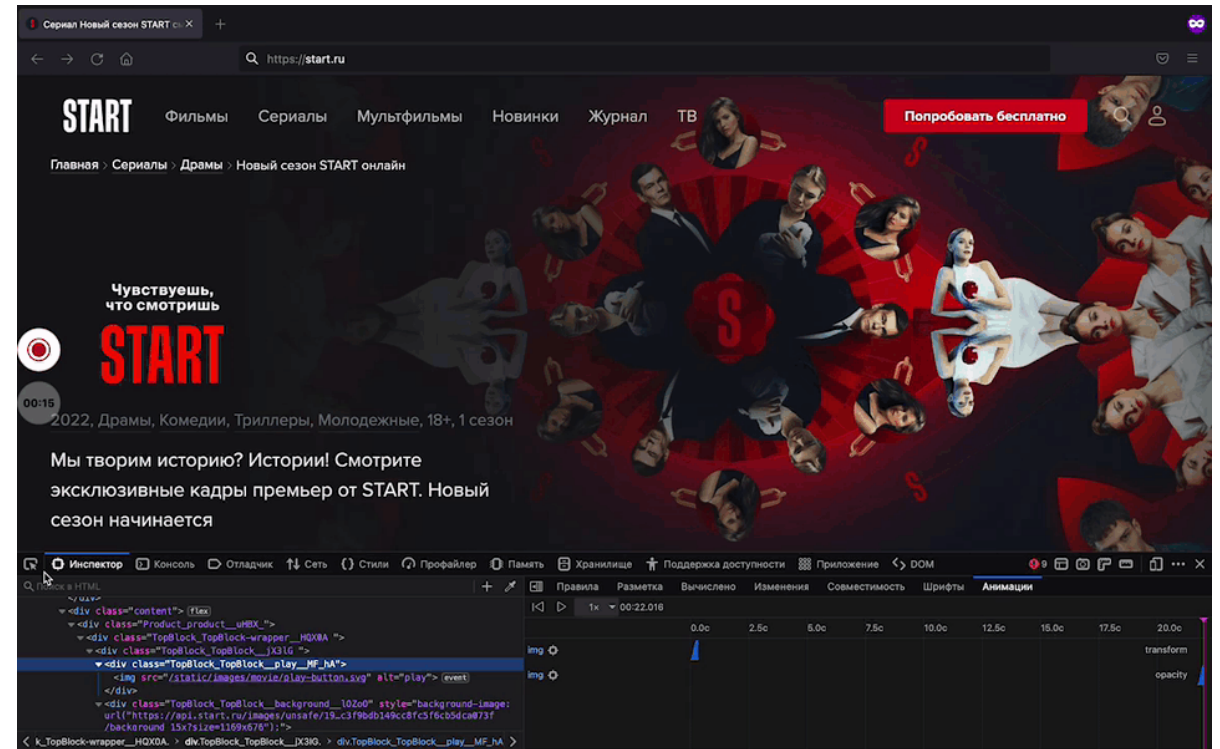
Сериал Новый сезон START с ×

https://start.ru

START Фильмы Сериалы Мультфильмы Новинки Журнал ТВ

Попробовать бесплатно

Главная > Сериалы > Драмы > Новый сезон START онлайн

Чувствуешь, что смотришь

START

00:15

2022, Драмы, Комедии, Триллеры, Молодежные, 18+, 1 сезон

Мы творим историю? Истории! Смотрите эксклюзивные кадры премьер от START. Новый сезон начинается

Инспектор Консоль Отладчик Сеть Стили Профайлер Память Хранилище Поддержка доступности Приложение DOM

Поиск в HTML

<div class="content"> flex
<div class="Product_product__uHBX_">
<div class="TopBlock_TopBlock-wrapper__HQX0A ">
<div class="TopBlock_TopBlock__jX3lG ">
<div class="TopBlock_TopBlock__play__MF_hA">
<img src="/static/images/movie/play-button.svg" alt="play"> event
</div>
<div class="TopBlock_TopBlock__background__l0Zo0" style="background-image: url("https://api.start.ru/images/unsafe/19…c3f9bdb149cc8fc5f6cb5dca073f/background 15x7size=1169x676");">

k_TopBlock-wrapper__HQX0A. > div.TopBlock_TopBlock__jX3lG. > div.TopBlock_TopBlock__play__MF_hA >

Правила Разметка Вычислено Изменения Совместимость Шрифты Анимации

1x 00:22.016

0.0с 2.5с 5.0с 7.5с 10.0с 12.5с 15.0с 17.5с 20.0с

img transform
img opacity